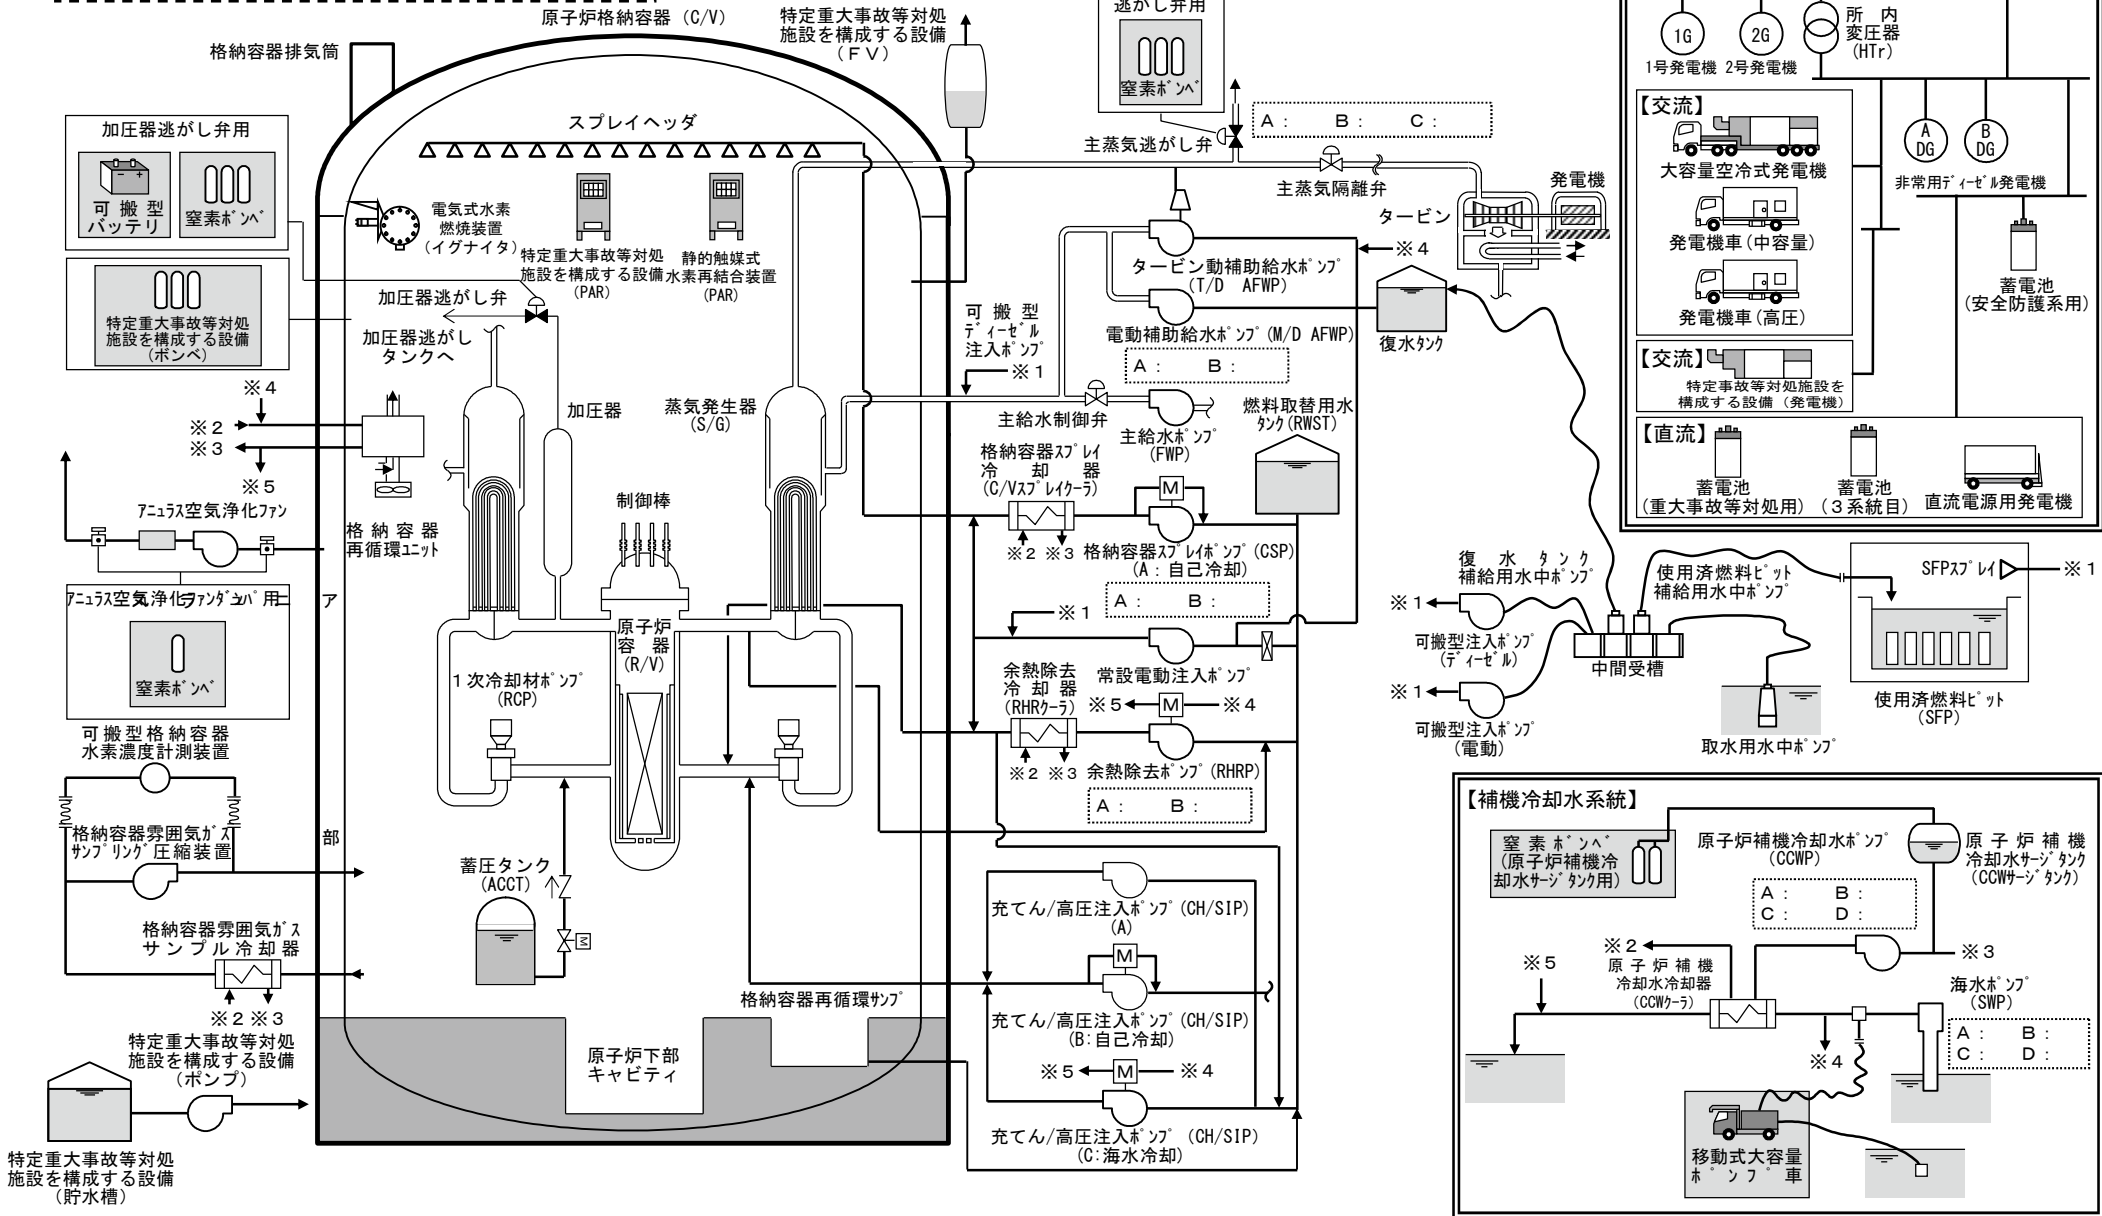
原子炉格納容器（C/V）

特定重大事故等対処施設を構成する設備（ＦＶ）

逃がし弁用

窒素ﾎﾞﾝﾍﾞ

所内変圧器(HTr)

1G 2G

1号発電機 2号発電機

格納容器排気筒

加圧器逃がし弁用

可搬型バッテリ

窒素ﾎﾞﾝﾍﾞ

スプレイヘッダ

A： B： C：

主蒸気逃がし弁

主蒸気隔離弁

【交流】

A DG B DG

大容量空冷式発電機

非常用ﾃﾞｨｰｾﾞﾙ発電機

発電機

タービン

電気式水素燃焼装置（イグナイタ）

特定重大事故等対処施設を構成する設備(PAR)

静的触媒式水素再結合装置(PAR)

※４

発電機車（中容量）

特定重大事故等対処施設を構成する設備（ボンベ）

タービン動補助給水ﾎﾟﾝﾌﾟ(T/D AFWP)

蓄電池（安全防護系用）

加圧器逃がし弁

加圧器逃がしタンクへ

可搬型ﾃﾞｨｰｾﾞﾙ注入ﾎﾟﾝﾌﾟ

電動補助給水ﾎﾟﾝﾌﾟ(M/D AFWP)

発電機車（高圧）

復水ﾀﾝｸ

A： B：

※１

【交流】

特定事故等対処施設を構成する設備（発電機）

※４

※２

※３

※５

加圧器

蒸気発生器(S/G)

主給水制御弁

主給水ﾎﾟﾝﾌﾟ(FWP)

燃料取替用水ﾀﾝｸ(RWST)

【直流】

蓄電池（重大事故等対処用）

蓄電池（３系統目）

直流電源用発電機

格納容器ｽﾌﾟﾚｲ冷却器(C/Vｽﾌﾟﾚｲｸｰﾗ)

M

制御棒

アﾆｭﾗｽ空気浄化ﾌｧﾝ

格納容器再循環ﾕﾆｯﾄ

※２ ※３ 格納容器ｽﾌﾟﾚｲﾎﾟﾝﾌﾟ(CSP)(A：自己冷却)

A： B：

復水タンク補給用水中ﾎﾟﾝﾌﾟ

使用済燃料ﾋﾟｯﾄ補給用水中ﾎﾟﾝﾌﾟ

SFPｽﾌﾟﾚｲ

※１

ｱﾆｭﾗｽ空気浄化ﾌｧﾝﾀﾞﾝﾊﾟ用

ア

※１

原子炉容器(R/V)

※１

窒素ﾎﾞﾝﾍﾞ

常設電動注入ﾎﾟﾝﾌﾟ

可搬型注入ﾎﾟﾝﾌﾟ(ﾃﾞｨｰｾﾞﾙ)

中間受槽

１次冷却材ﾎﾟﾝﾌﾟ(RCP)

余熱除去冷却器(RHRｸｰﾗ)

※５ M ※４

※１

使用済燃料ﾋﾟｯﾄ(SFP)

可搬型格納容器水素濃度計測装置

可搬型注入ﾎﾟﾝﾌﾟ(電動)

取水用水中ﾎﾟﾝﾌﾟ

※２ ※３ 余熱除去ﾎﾟﾝﾌﾟ(RHRP)

A： B：

【補機冷却水系統】

格納容器雰囲気ｶﾞｽｻﾝﾌﾟﾘﾝｸﾞ圧縮装置

部

窒素ﾎﾞﾝﾍﾞ（原子炉補機冷却水ｻｰｼﾞﾀﾝｸ用）

原子炉補機冷却水ﾎﾟﾝﾌﾟ(CCWP)

原子炉補機冷却水ｻｰｼﾞﾀﾝｸ(CCWｻｰｼﾞﾀﾝｸ)

蓄圧タンク(ACCT)

A： B：
C： D：

充てん/高圧注入ﾎﾟﾝﾌﾟ(CH/SIP)(A)

格納容器雰囲気ｶﾞｽサンプル冷却器

※２

原子炉補機冷却水冷却器(CCWｸｰﾗ)

※３

※５

M

海水ﾎﾟﾝﾌﾟ(SWP)

格納容器再循環ｻﾝﾌﾟ

A： B：
C： D：

※２ ※３

充てん/高圧注入ﾎﾟﾝﾌﾟ(CH/SIP)(B:自己冷却)

特定重大事故等対処施設を構成する設備（ポンプ）

原子炉下部キャビティ

※４

※５ M ※４

充てん/高圧注入ﾎﾟﾝﾌﾟ（CH/SIP)(C:海水冷却)

特定重大事故等対処施設を構成する設備（貯水槽）

移動式大容量ﾎﾟﾝﾌﾟ車